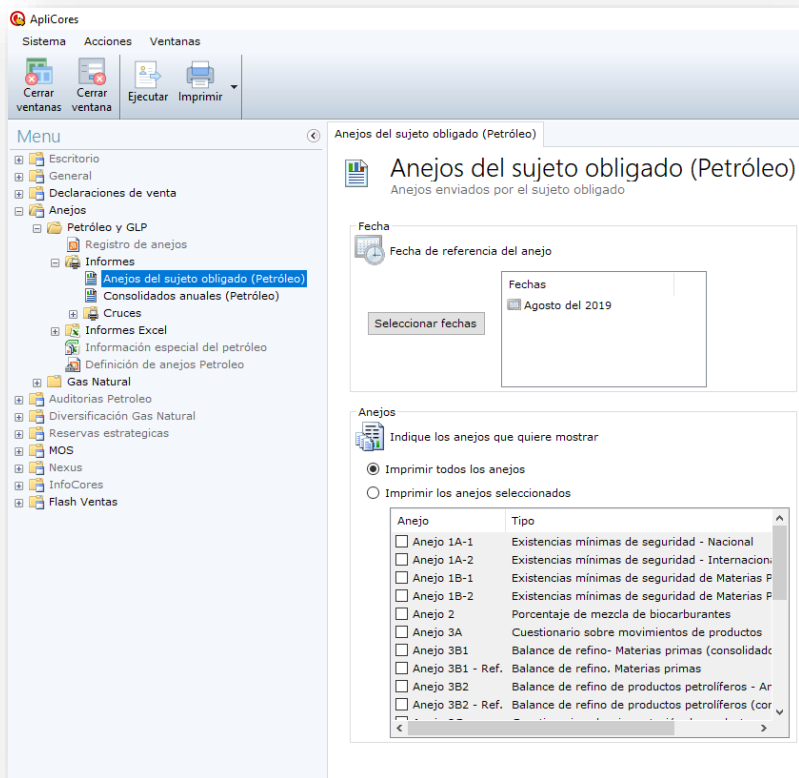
AplíCores

Sistema Acciones Ventanas

Cerrar ventanas Cerrar ventana Ejecutar Imprimir

Menu

Escritorio
General
Declaraciones de venta
Anejos
Petróleo y GLP
Registro de anejos
Informes
Anejos del sujeto obligado (Petróleo)
Consolidados anuales (Petróleo)
Cruces
Informes Excel
Información especial del petróleo
Definición de anejos Petroleo
Gas Natural
Auditorias Petroleo
Diversificación Gas Natural
Reservas estrategicas
MOS
Nexus
InfoCores
Flash Ventas

Anejos del sujeto obligado (Petróleo)

Anejos del sujeto obligado (Petróleo)
Anejos enviados por el sujeto obligado

Fecha
Fecha de referencia del anejo
Seleccionar fechas
Fechas
Agosto del 2019

Anejos
Indique los anejos que quiere mostrar
Imprimir todos los anejos
Imprimir los anejos seleccionados

| Anejo | Tipo |
|---|---|
| Anejo 1A-1 | Existencias mínimas de seguridad - Nacional |
| Anejo 1A-2 | Existencias mínimas de seguridad - Internaciona |
| Anejo 1B-1 | Existencias mínimas de seguridad de Materias P |
| Anejo 1B-2 | Existencias mínimas de seguridad de Materias P |
| Anejo 2 | Porcentaje de mezcla de biocarburantes |
| Anejo 3A | Cuestionario sobre movimientos de productos |
| Anejo 3B1 | Balance de refino- Materias primas (consolidado |
| Anejo 3B1 - Ref. | Balance de refino. Materias primas |
| Anejo 3B2 | Balance de refino de productos petrolíferos - Ar |
| Anejo 3B2 - Ref. | Balance de refino de productos petrolíferos (cor |